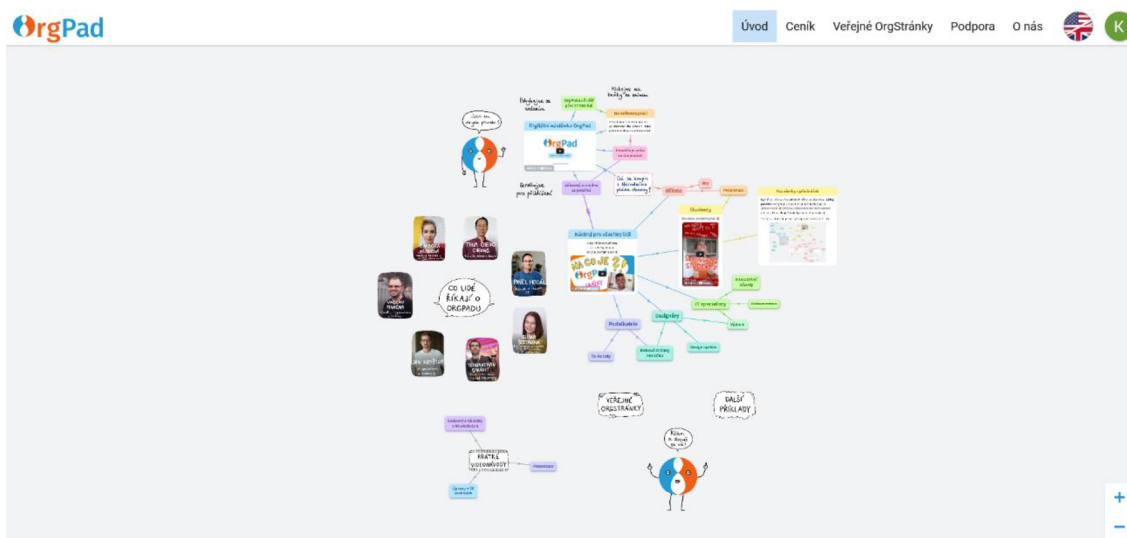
OrgPad

Úvod Ceník Veřejné OrgStránky Podpora O nás

K

Jsem na stejné planetě?

Potřebuju se seznámit

Prohlédnu si tutorial

Digitální nástroj OrgPad

OrgPad

Začátečník

Co se ke mně hodí?

Základy pro všechny čtenáře

NA CO JE ?

OrgPad

Školitele

CO LIDÉ ŘÍKAJÍ O ORGPADU

PAVEL HUDEC

VEŘEJNÉ ORGSTRÁNKY

DALŠÍ PŘÍKLADY

KRÁTKÁ VIDEONÁVODY

+
−